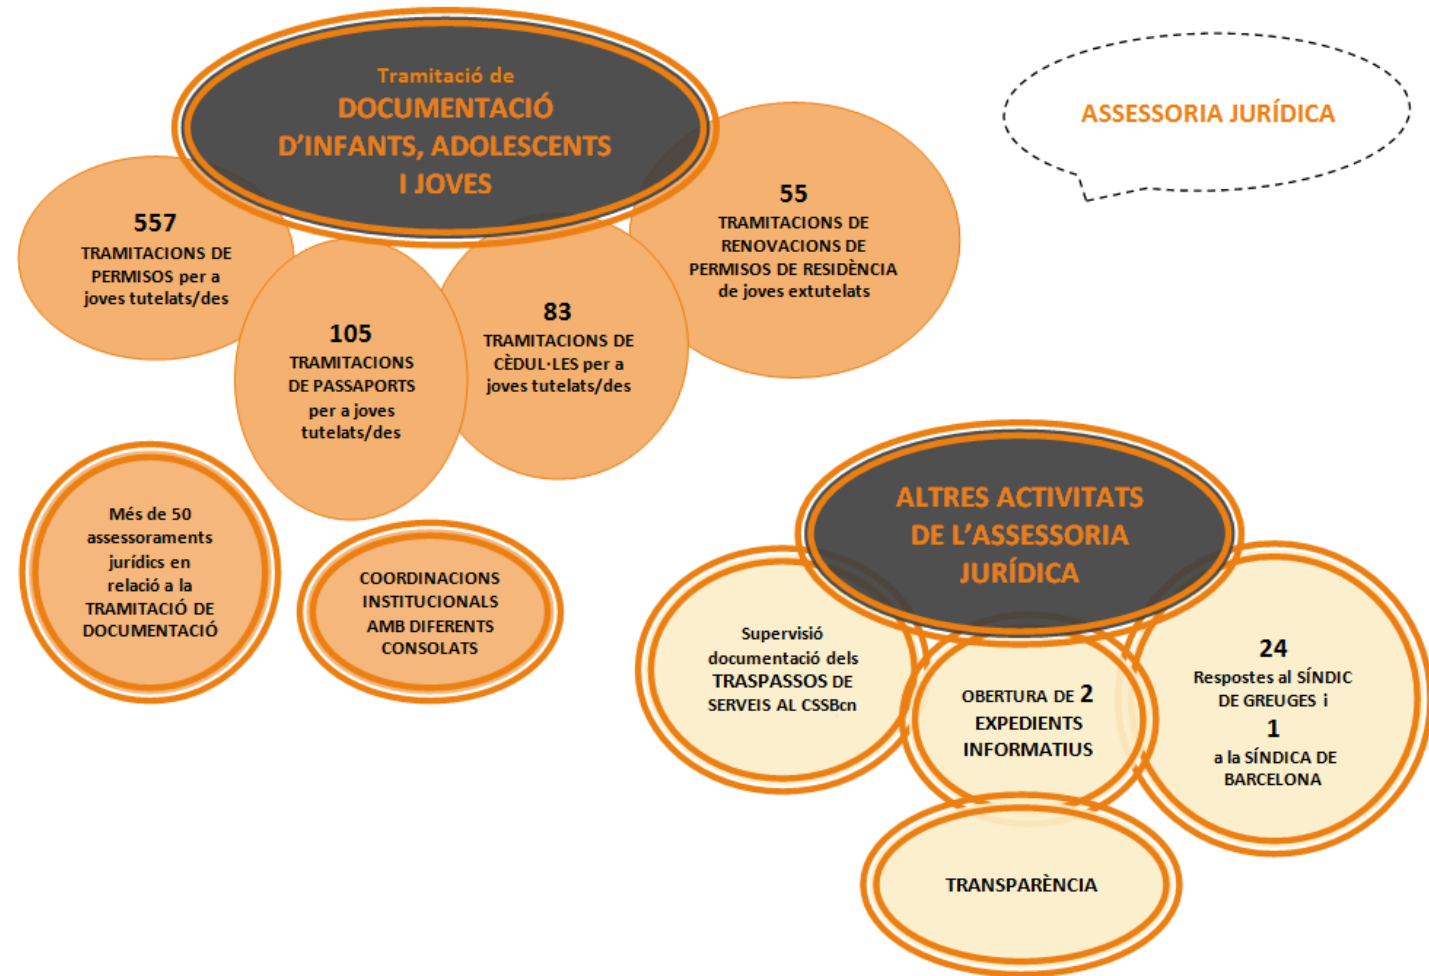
ASSESSORIA JURÍDICA

Tramitació de
DOCUMENTACIÓ D'INFANTS, ADOLESCENTS I JOVES

557
TRAMITACIONS DE PERMISOS per a joves tutelats/des

105
TRAMITACIONS DE PASSAPORTS per a joves tutelats/des

83
TRAMITACIONS DE CÈDUL·LES per a joves tutelats/des

55
TRAMITACIONS DE RENOVACIONS DE PERMISOS DE RESIDÈNCIA de joves extutelats

Més de 50 assessoraments jurídics en relació a la TRAMITACIÓ DE DOCUMENTACIÓ

COORDINACIONS INSTITUCIONALS AMB DIFERENTS CONSOLATS

ALTRES ACTIVITATS DE L'ASSESSORIA JURÍDICA

Supervisió documentació dels TRASPASSOS DE SERVEIS AL CSSBcn

OBERTURA DE 2 EXPEDIENTS INFORMATIUS

24
Respostes al SÍNDIC DE GREUGES i
1
a la SÍNDICA DE BARCELONA

TRANSPARÈNCIA